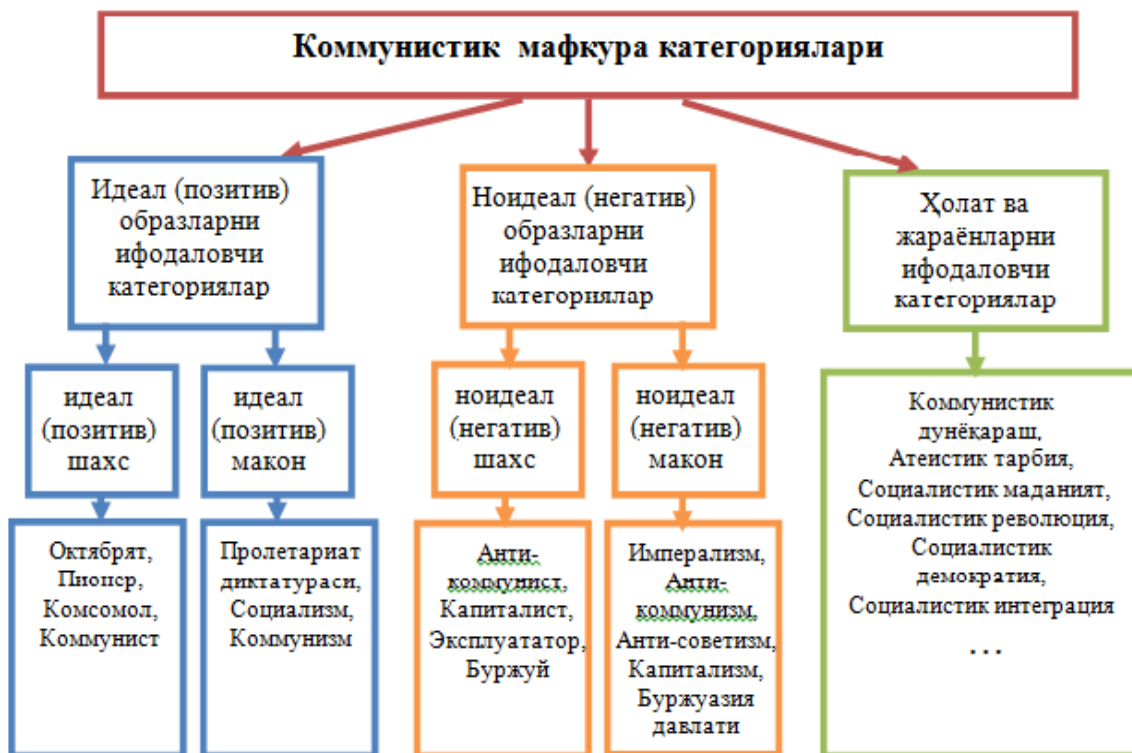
Коммунистик мафкура категориялари

Идеал (позитив) образларни ифодаловчи категориялар

идеал (позитив) шахс

Октябрят, Пионер, Комсомол, Коммунист

идеал (позитив) макон

Пролетариат диктатураси, Социализм, Коммунизм

Ноидеал (негатив) образларни ифодаловчи категориялар

ноидеал (негатив) шахс

Анти-коммунист, Капиталист, Эксплуататор, Буржуй

ноидеал (негатив) макон

Империализм, Анти-коммунизм, Анти-советизм, Капитализм, Буржуазия давлати

Ҳолат ва жараёнларни ифодаловчи категориялар

Коммунистик дунёқараш, Атеистик тарбия, Социалистик маданият, Социалистик революция, Социалистик демократия, Социалистик интеграция

...